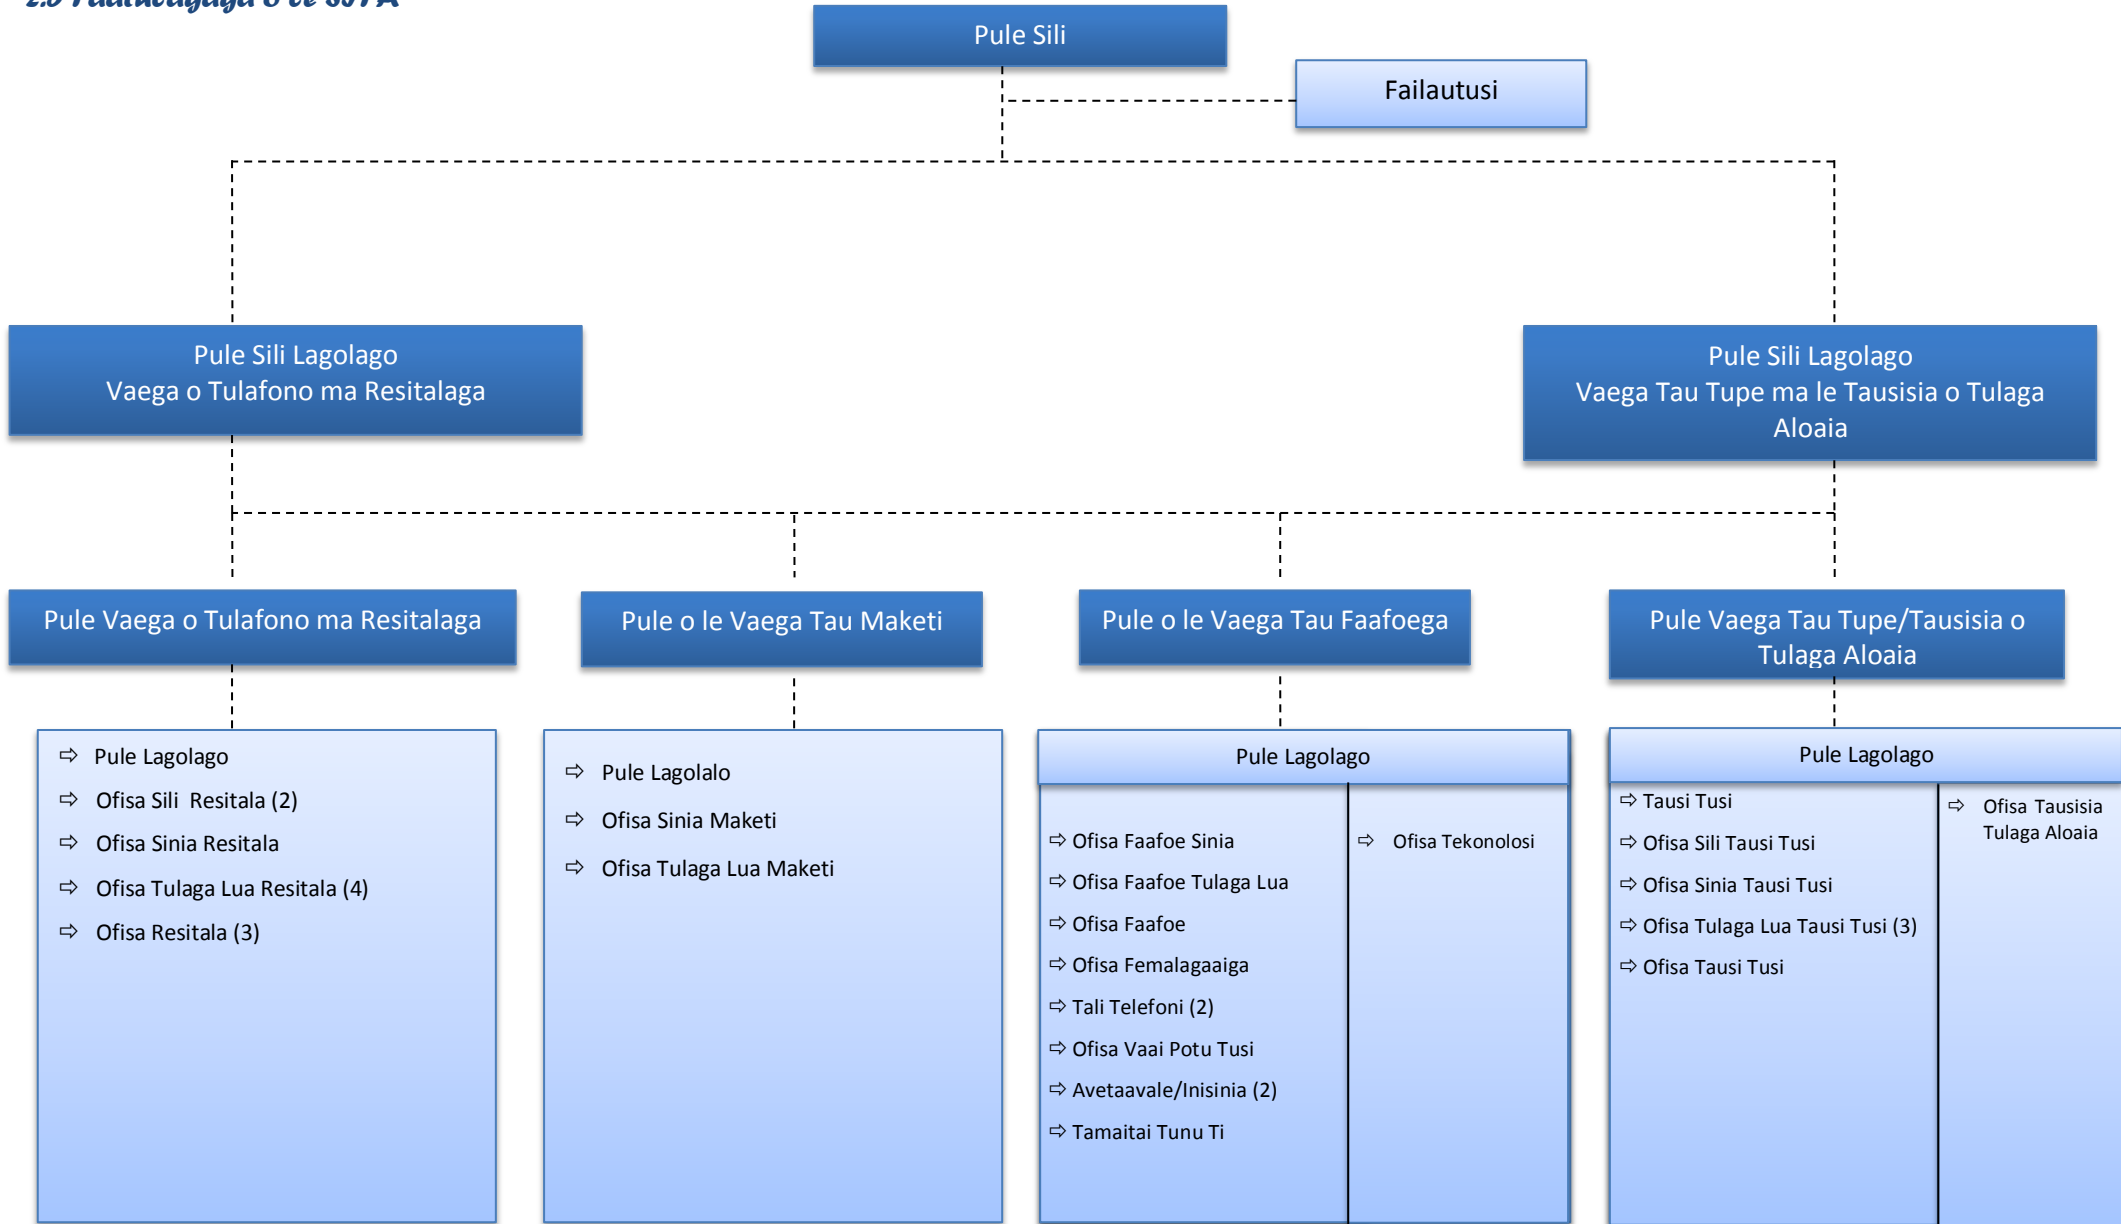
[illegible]

Pule Sili

Failautusi

Pule Sili Lagolago
Vaega o Tulafono ma Resitalaga

Pule Sili Lagolago
Vaega Tau Tupe ma le Tausisia o Tulaga Aloaia

Pule Vaega o Tulafono ma Resitalaga

Pule o le Vaega Tau Maketi

Pule o le Vaega Tau Faafoega

Pule Vaega Tau Tupe/Tausisia o Tulaga Aloaia

⇨ Pule Lagolago
⇨ Ofisa Sili Resitala (2)
⇨ Ofisa Sinia Resitala
⇨ Ofisa Tulaga Lua Resitala (4)
⇨ Ofisa Resitala (3)

⇨ Pule Lagolalo
⇨ Ofisa Sinia Maketi
⇨ Ofisa Tulaga Lua Maketi

Pule Lagolago

⇨ Ofisa Faafoe Sinia
⇨ Ofisa Faafoe Tulaga Lua
⇨ Ofisa Faafoe
⇨ Ofisa Femalagaaiga
⇨ Tali Telefoni (2)
⇨ Ofisa Vaai Potu Tusi
⇨ Avetaavale/Inisinia (2)
⇨ Tamaitai Tunu Ti

⇨ Ofisa Tekonolosi

Pule Lagolago

⇨ Tausi Tusi
⇨ Ofisa Sili Tausi Tusi
⇨ Ofisa Sinia Tausi Tusi
⇨ Ofisa Tulaga Lua Tausi Tusi (3)
⇨ Ofisa Tausi Tusi

⇨ Ofisa Tausisia Tulaga Aloaia